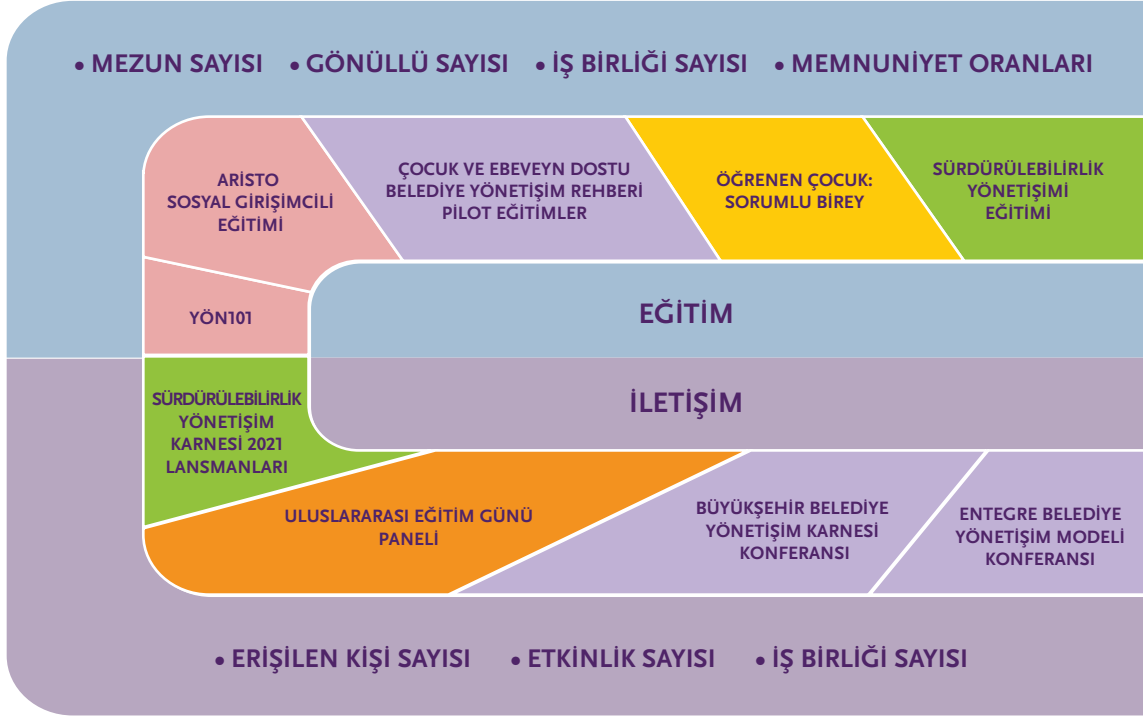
• MEZUN SAYISI • GÖNÜLLÜ SAYISI • İŞ BİRLİĞİ SAYISI • MEMNUNİYET ORANLARI

ARİSTO SOSYAL GİRİŞİMCİLİ EĞİTİMİ

ÇOCUK VE EBEVEYN DOSTU BELEDİYE YÖNETİŞİM REHBERİ PİLOT EĞİTİMLER

ÖĞRENEN ÇOCUK: SORUMLU BİREY

SÜRDÜRÜLEBİLİRLİK YÖNETİŞİMİ EĞİTİMİ

YÖN101

EĞİTİM

İLETİŞİM

SÜRDÜRÜLEBİLİRLİK YÖNETİŞİM KARNESİ 2021 LANSMANLARI

ULUSLARARASI EĞİTİM GÜNÜ PANELİ

BÜYÜKŞEHİR BELEDİYE YÖNETİŞİM KARNESİ KONFERANSI

ENTEGRE BELEDİYE YÖNETİŞİM MODELİ KONFERANSI

• ERİŞİLEN KİŞİ SAYISI • ETKİNLİK SAYISI • İŞ BİRLİĞİ SAYISI